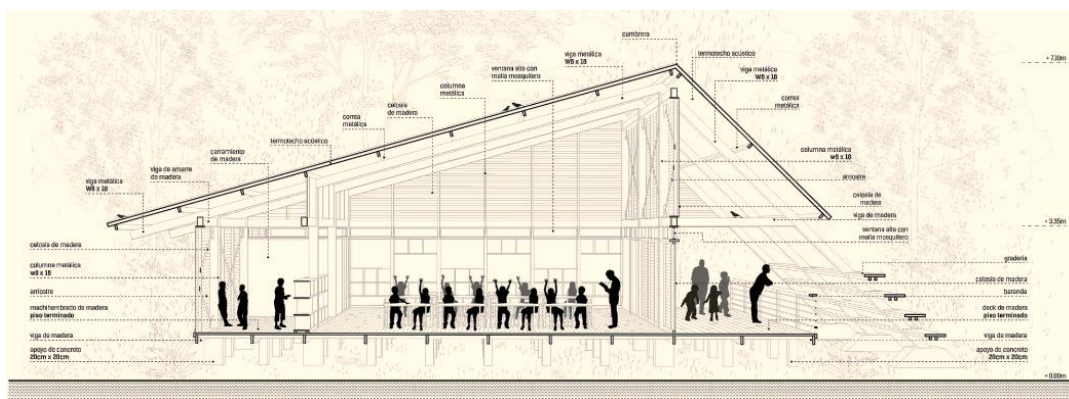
cumbrera

termotecho acústico

+ 7.10m

viga metálica W8 x 18

ventana alta con malla mosquitero

viga metálica W8 x 18

columna metálica

correa metálica

celosía de madera

correa metálica

termotecho acústico

cerramiento de madera

viga de amarre de madera

viga metálica W8 x 18

columna metálica W8 x 18

arriostre

celosía de madera

viga de madera

+ 3.35m

ventana alta con malla mosquitero

celosía de madera

columna metálica W8 x 18

arriostre

machihembrado de madera piso terminado

viga de madera

apoyo de concreto 20cm x 20cm

gradería

celosía de madera

baranda

deck de madera piso terminado

viga de madera

apoyo de concreto 20cm x 20cm

+ 0.00m